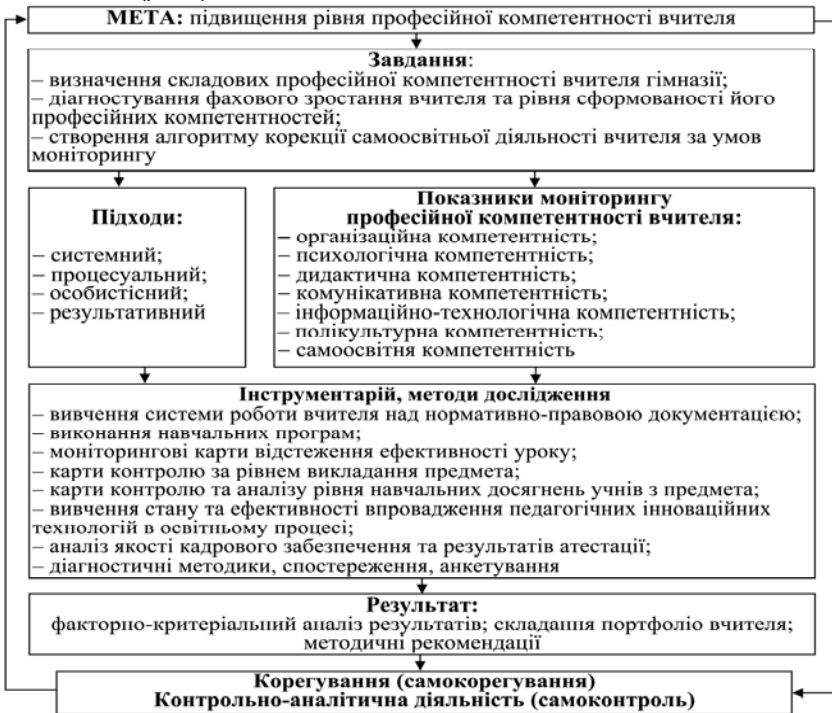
**МЕТА:** підвищення рівня професійної компетентності вчителя

**Завдання**:
– визначення складових професійної компетентності вчителя гімназії;
– діагностування фахового зростання вчителя та рівня сформованості його професійних компетентностей;
– створення алгоритму корекції самоосвітньої діяльності вчителя за умов моніторингу

**Підходи:**
– системний;
– процесуальний;
– особистісний;
– результативний

**Показники моніторингу професійної компетентності вчителя:**
– організаційна компетентність;
– психологічна компетентність;
– дидактична компетентність;
– комунікативна компетентність;
– інформаційно-технологічна компетентність;
– полікультурна компетентність;
– самоосвітня компетентність

**Інструментарій, методи дослідження**
– вивчення системи роботи вчителя над нормативно-правовою документацією;
– виконання навчальних програм;
– моніторингові карти відстеження ефективності уроку;
– карти контролю за рівнем викладання предмета;
– карти контролю та аналізу рівня навчальних досягнень учнів з предмета;
– вивчення стану та ефективності впровадження педагогічних інноваційних технологій в освітньому процесі;
– аналіз якості кадрового забезпечення та результатів атестації;
– діагностичні методики, спостереження, анкетування

**Результат:**
факторно-критеріальний аналіз результатів; складання портфоліо вчителя; методичні рекомендації

**Корегування (самокорегування)**
**Контрольно-аналітична діяльність (самоконтроль)**